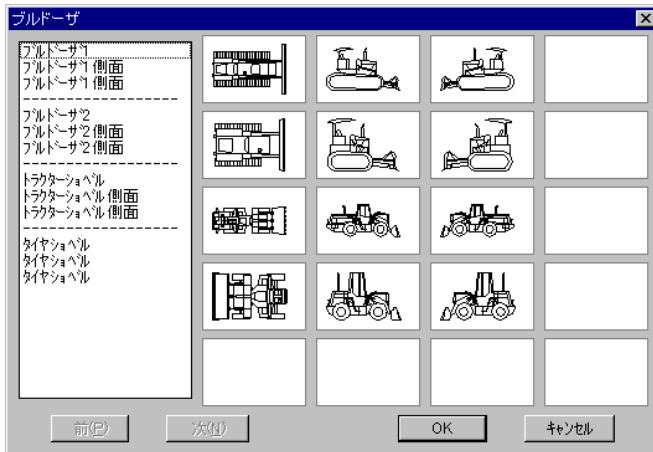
ブルドーザ

ブルドーザ1
ブルドーザ1 側面
ブルドーザ1 側面
ブルドーザ2
ブルドーザ2 側面
ブルドーザ2 側面
トラクターショベル
トラクターショベル 側面
トラクターショベル 側面
タイヤショベル
タイヤショベル
タイヤショベル

前(P)
次(N)
OK
キャンセル